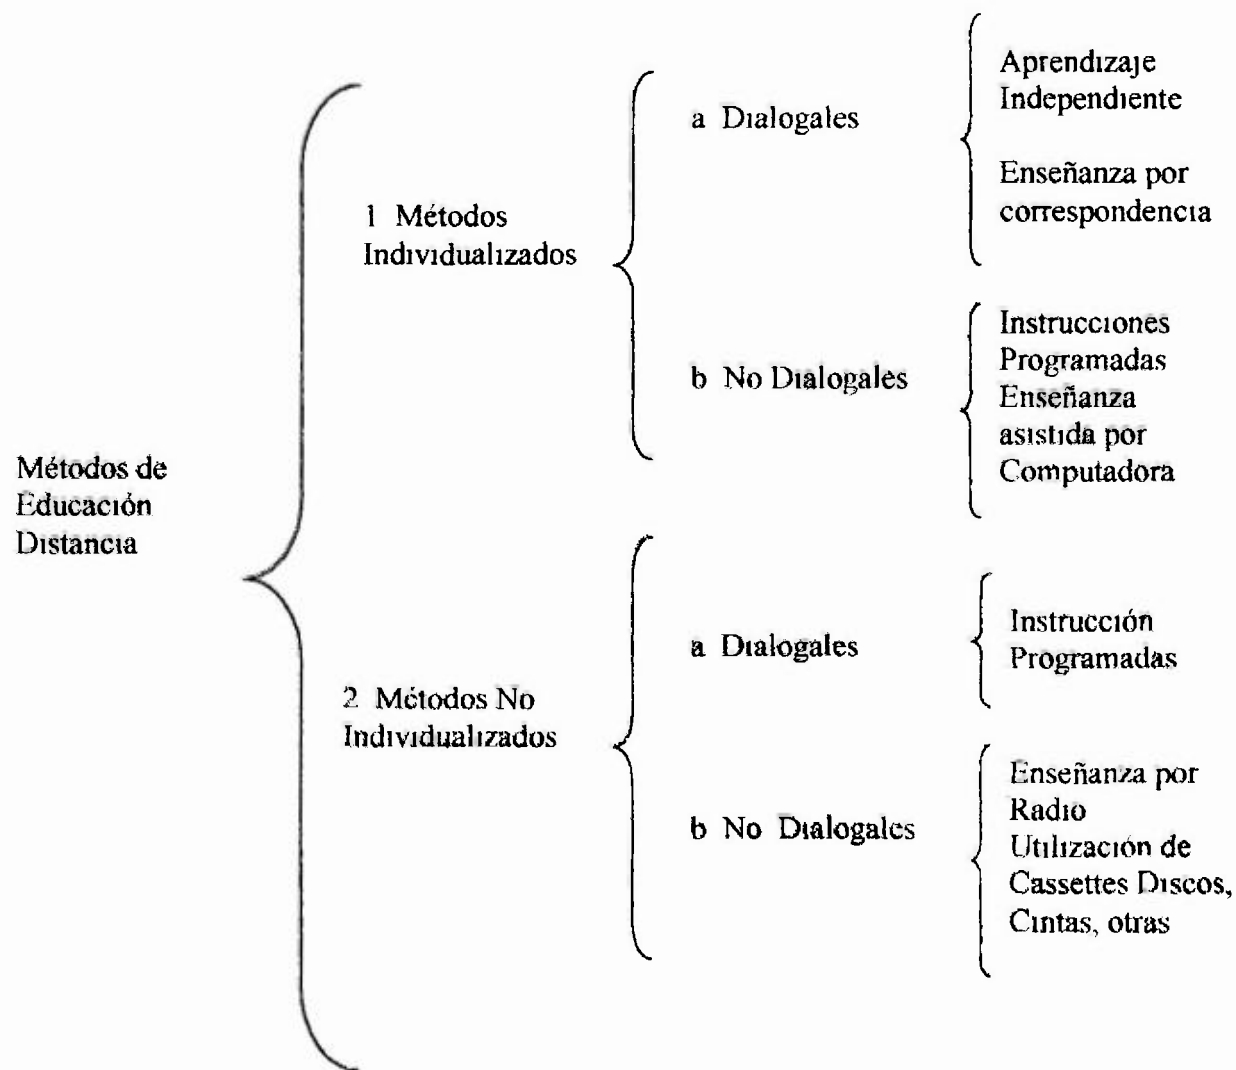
Métodos de Educación Distancia

1 Métodos Individualizados

a Dialogales

Aprendizaje Independiente

Enseñanza por correspondencia

b No Dialogales

Instrucciones Programadas Enseñanza asistida por Computadora

2 Métodos No Individualizados

a Dialogales

Instrucción Programadas

b No Dialogales

Enseñanza por Radio Utilización de Cassettes Discos, Cintas, otras